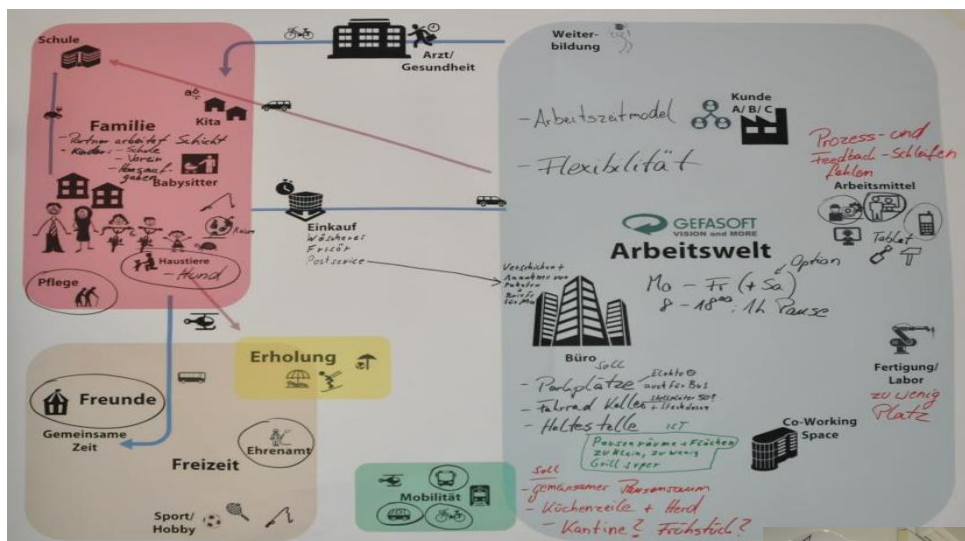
Schule

Arzt/ Gesundheit

Weiterbildung

Kita

Familie
- Partner arbeitet Schicht
- Kinder: - Schule
- Verein
- Hausaufgaben
Babysitter

Reisen

Haustiere
- Hund

Pflege

Einkauf
Wäscherei
Frisör
Postservice

- Arbeitszeitmodel

- Flexibilität

Kunde A/ B/ C

Prozess- und Feedback-Schleifen fehlen

Arbeitsmittel

Tablet

GEFASOFT
VISION and MORE
Arbeitswelt

Option
Mo - Fr (+ Sa)
8 - $18^{00}$; 1h Pause

Verschicken + Annahme von Paketen Briefe für MA

Büro
Soll
- Parkplätze Elektro auch für Bus
- Fahrrad Keller Stellplätze 50% + Steckdosen
- Haltestelle ist

Pausenräume + Flächen zu klein, zu wenig
Grill super

Soll
- gemeinsamer Pausenraum
- Küchenzeile + Herd
- Kantine? Frühstück?

Fertigung/ Labor
zu wenig Platz

Co-Working Space

Erholung

Freunde

Gemeinsame Zeit

Freizeit

Ehrenamt

Sport/ Hobby

Mobilität